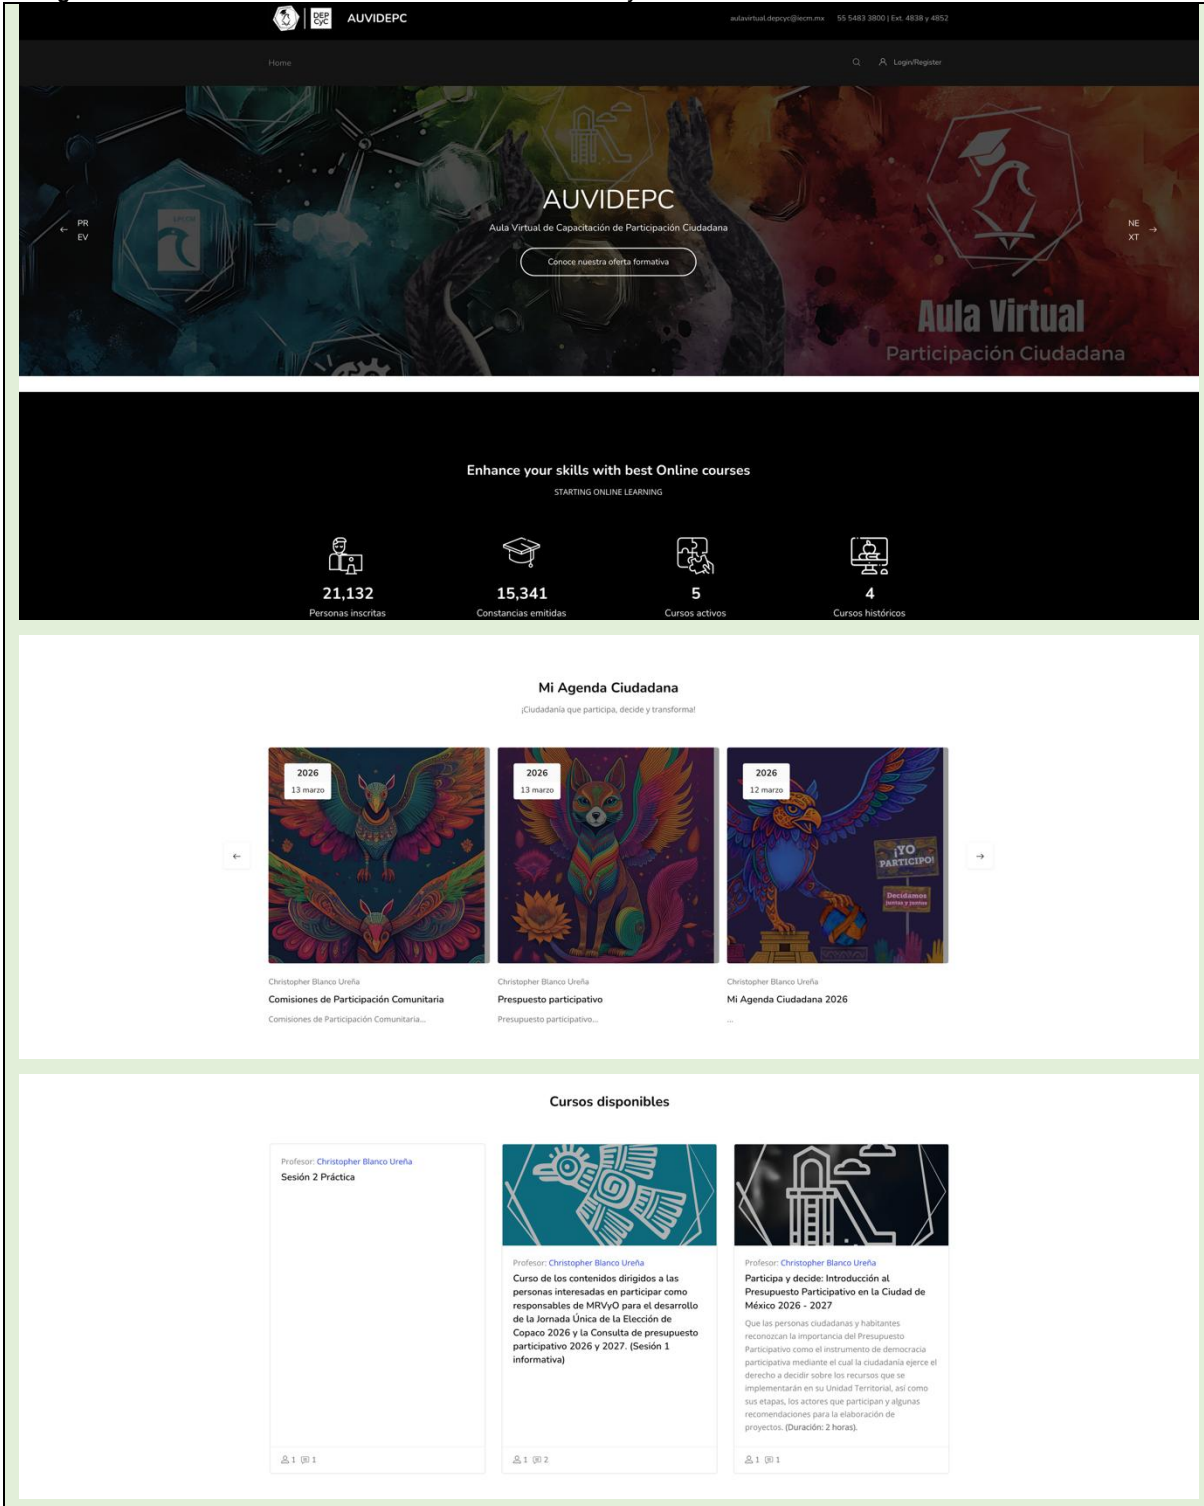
DEP CyC AUVIDEPC

aulavirtual.depcyc@iecm.mx 55 5483 3800 | Ext. 4838 y 4852

Home

Login/Register

PREV

AUVIDEPC

Aula Virtual de Capacitación de Participación Ciudadana

Conoce nuestra oferta formativa

NEXT

Aula Virtual
Participación Ciudadana

Enhance your skills with best Online courses

STARTING ONLINE LEARNING

21,132
Personas inscritas

15,341
Constancias emitidas

5
Cursos activos

4
Cursos históricos

Mi Agenda Ciudadana

¡Ciudadanía que participa, decide y transforma!

2026
13 marzo

Christopher Blanco Ureña
Comisiones de Participación Comunitaria
Comisiones de Participación Comunitaria...

2026
13 marzo

Christopher Blanco Ureña
Prespuesto participativo
Presupuesto participativo...

2026
12 marzo

¡YO PARTICIPO!
Decidamos

Christopher Blanco Ureña
Mi Agenda Ciudadana 2026
...

Cursos disponibles

Profesor: Christopher Blanco Ureña
Sesión 2 Práctica

1 1

Profesor: Christopher Blanco Ureña
Curso de los contenidos dirigidos a las personas interesadas en participar como responsables de MRVyO para el desarrollo de la Jornada Única de la Elección de Copaco 2026 y la Consulta de presupuesto participativo 2026 y 2027. (Sesión 1 informativa)

1 2

Profesor: Christopher Blanco Ureña
Participa y decide: Introducción al Presupuesto Participativo en la Ciudad de México 2026 - 2027
Que las personas ciudadanas y habitantes reconozcan la importancia del Presupuesto Participativo como el instrumento de democracia participativa mediante el cual la ciudadanía ejerce el derecho a decidir sobre los recursos que se implementarán en su Unidad Territorial, así como sus etapas, los actores que participan y algunas recomendaciones para la elaboración de proyectos. (Duración: 2 horas).

1 1